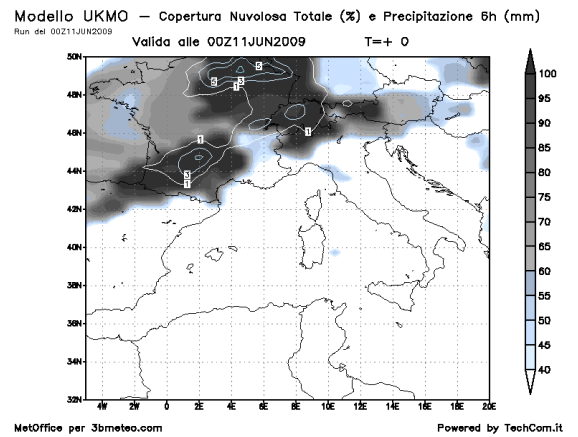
Modello UKMO — Copertura Nuvolosa Totale (%) e Precipitazione 6h (mm)
Run del 00Z11JUN2009
Valida alle 00Z11JUN2009 T=+ 0

50N
48N
46N
44N
42N
40N
38N
36N
34N
32N

4W 2W 0 2E 4E 6E 8E 10E 12E 14E 16E 18E 20E

5
5
3
1
1
1
1
3
1

100
95
90
85
80
75
70
65
60
55
50
45
40

MetOffice per 3bmeteo.com
Powered by TechCom.it